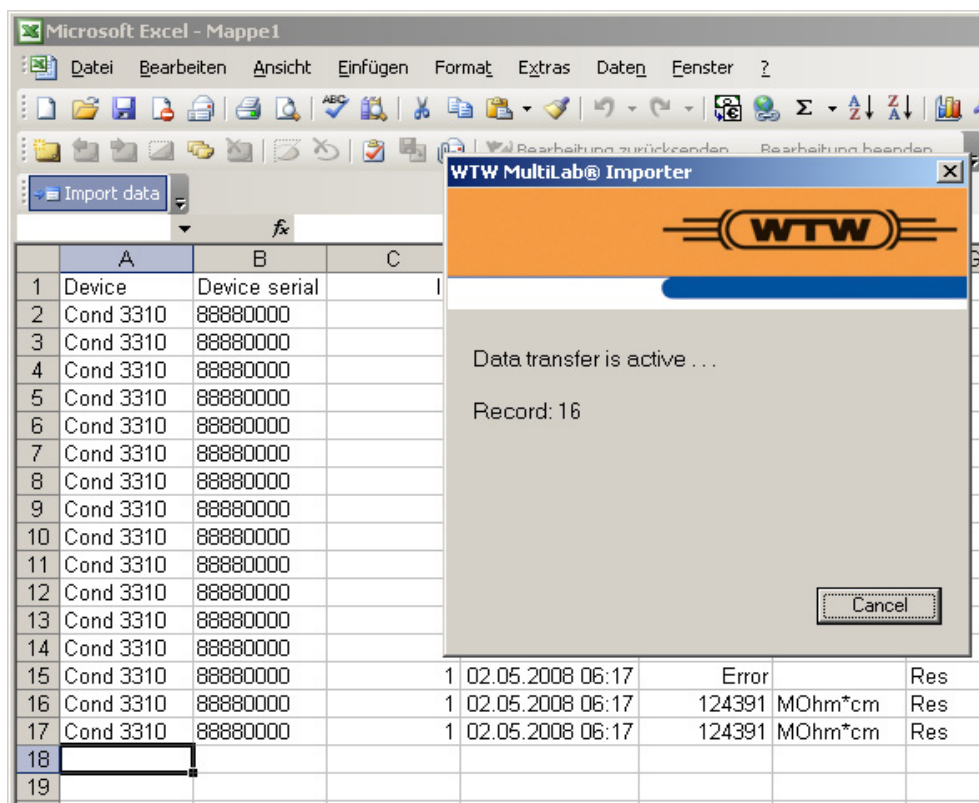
Microsoft Excel - Mappe1

Datei Bearbeiten Ansicht Einfügen Format Extras Daten Fenster ?

Bearbeitung zurücksenden Bearbeitung beenden

Import data

$f_x$

WTW MultiLab® Importer

WTW

Data transfer is active . . .

Record: 16

Cancel

| | A | B | C | D | E | F | G |
|---|---|---|---|---|---|---|---|
| 1 | Device | Device serial | I | | | | |
| 2 | Cond 3310 | 88880000 | | | | | |
| 3 | Cond 3310 | 88880000 | | | | | |
| 4 | Cond 3310 | 88880000 | | | | | |
| 5 | Cond 3310 | 88880000 | | | | | |
| 6 | Cond 3310 | 88880000 | | | | | |
| 7 | Cond 3310 | 88880000 | | | | | |
| 8 | Cond 3310 | 88880000 | | | | | |
| 9 | Cond 3310 | 88880000 | | | | | |
| 10 | Cond 3310 | 88880000 | | | | | |
| 11 | Cond 3310 | 88880000 | | | | | |
| 12 | Cond 3310 | 88880000 | | | | | |
| 13 | Cond 3310 | 88880000 | | | | | |
| 14 | Cond 3310 | 88880000 | | | | | |
| 15 | Cond 3310 | 88880000 | 1 | 02.05.2008 06:17 | Error | | Res |
| 16 | Cond 3310 | 88880000 | 1 | 02.05.2008 06:17 | 124391 | MOhm*cm | Res |
| 17 | Cond 3310 | 88880000 | 1 | 02.05.2008 06:17 | 124391 | MOhm*cm | Res |
| 18 | | | | | | | |
| 19 | | | | | | | |